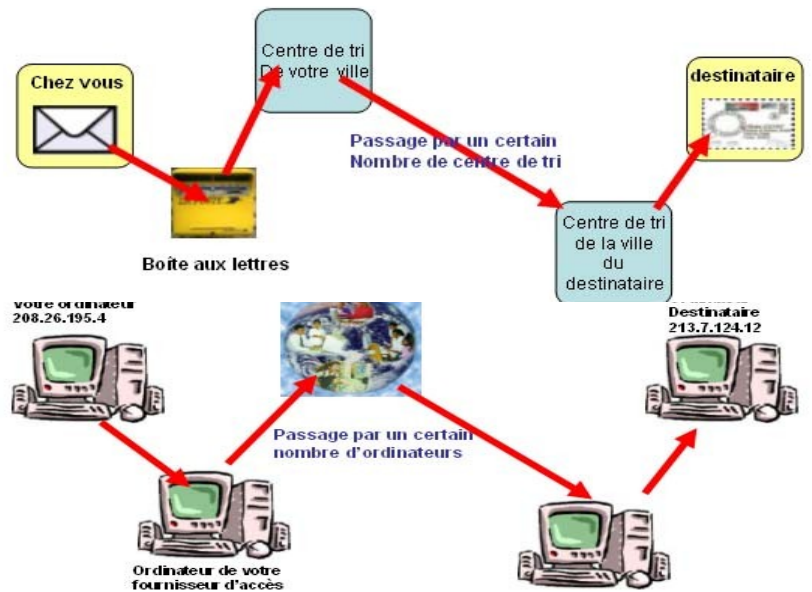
Chez vous

Centre de tri De votre ville

destinataire

Passage par un certain Nombre de centre de tri

Boite aux lettres

Centre de tri de la ville du destinataire

Votre ordinateur 208.26.195.4

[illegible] Destinataire 213.7.124.12

Passage par un certain nombre d'ordinateurs

Ordinateur de votre fournisseur d'accès